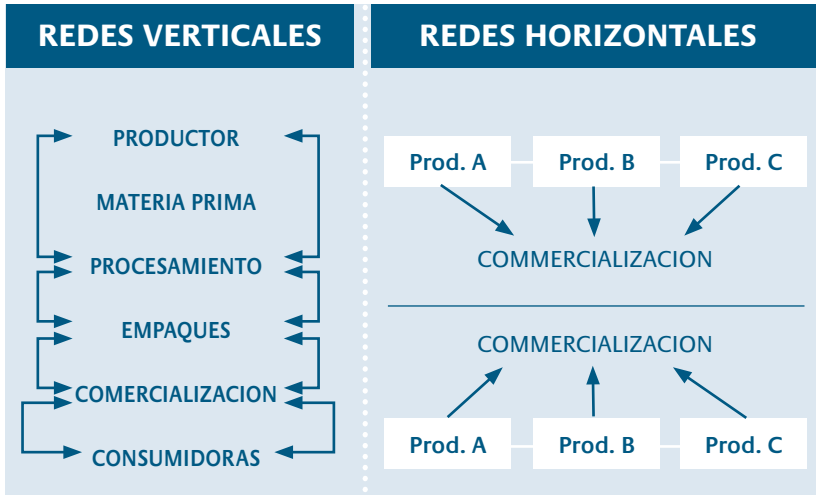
REDES VERTICALES

PRODUCTOR

MATERIA PRIMA

PROCESAMIENTO

EMPAQUES

COMERCIALIZACION

CONSUMIDORAS

REDES HORIZONTALES

Prod. A

Prod. B

Prod. C

COMMERCIALIZACION

COMMERCIALIZACION

Prod. A

Prod. B

Prod. C